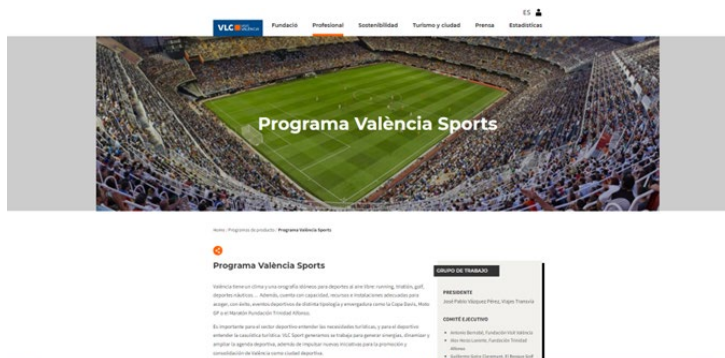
ES

VLC VALÈNCIA

Fundació Profesional Sostenibilidad Turismo y ciudad Prensa Estadísticas

Programa València Sports

Home / Programas de producto / Programa València Sports

Programa València Sports

València tiene un clima y una orografía idóneos para deportes al aire libre: running, triatlón, golf, deportes náuticos… Además, cuenta con capacidad, recursos e instalaciones adecuadas para acoger, con éxito, eventos deportivos de distinta tipología y envergadura como la Copa Davis, Moto GP o el Maratón Fundación Trinidad Alfonso.

Es importante para el sector deportivo entender las necesidades turísticas, y para el deportivo entender la casuística turística. VLC Sport generamos se trabaja para generar sinergias, dinamizar y ampliar la agenda deportiva, además de impulsar nuevas iniciativas para la promoción y consolidación de València como ciudad deportiva.

GRUPO DE TRABAJO

PRESIDENTE

José Pablo Vázquez Pérez, Viajes Transvia

COMITÉ EJECUTIVO

• Antonio Bernabé, Fundación Visit València
• Alex Arnau Lumiere, Fundación Trinidad Alfonso
• Guillermo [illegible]